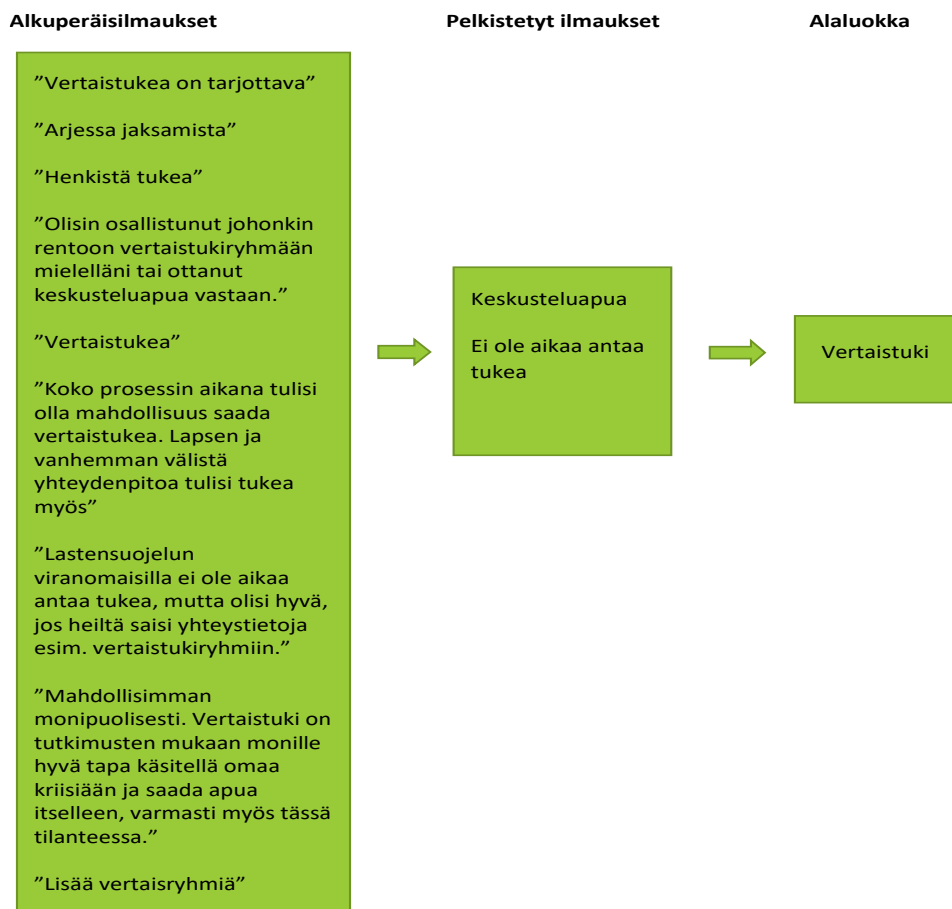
Alkuperäisilmaukset

Pelkistetyt ilmaukset

Alaluokka

”Vertaistukea on tarjottava”

”Arjessa jaksamista”

”Henkistä tukea”

”Olisin osallistunut johonkin rentoon vertaistukiryhmään mielelläni tai ottanut keskusteluapua vastaan.”

”Vertaistukea”

”Koko prosessin aikana tulisi olla mahdollisuus saada vertaistukea. Lapsen ja vanhemman välistä yhteydenpitoa tulisi tukea myös”

”Lastensuojelun viranomaisilla ei ole aikaa antaa tukea, mutta olisi hyvä, jos heiltä saisi yhteystietoja esim. vertaistukiryhmiin.”

”Mahdollisimman monipuolisesti. Vertaistuki on tutkimusten mukaan monille hyvä tapa käsitellä omaa kriisiään ja saada apua itselleen, varmasti myös tässä tilanteessa.”

”Lisää vertaisryhmiä”

Keskusteluapua

Ei ole aikaa antaa tukea

Vertaistuki